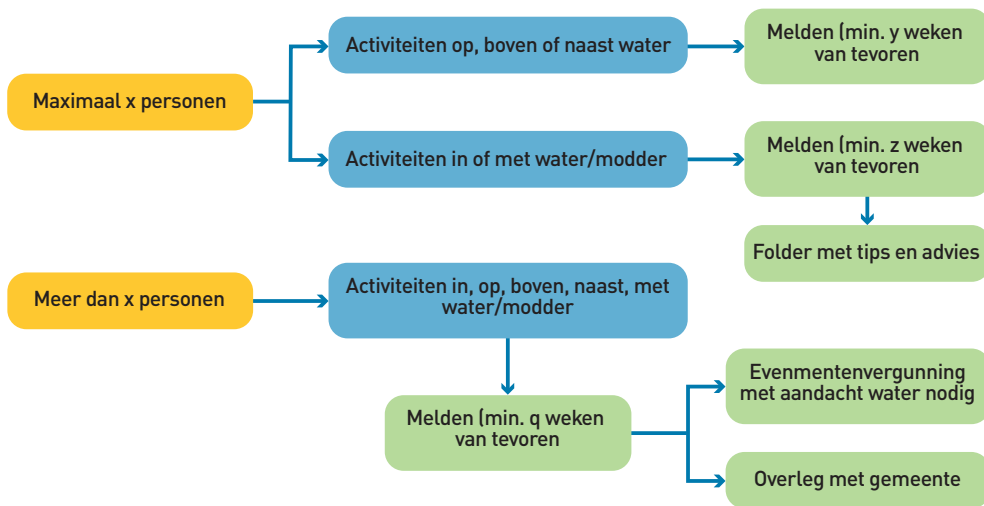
Maximaal x personen

Activiteiten op, boven of naast water

Melden (min. y weken van tevoren

Activiteiten in of met water/modder

Melden (min. z weken van tevoren

Folder met tips en advies

Meer dan x personen

Activiteiten in, op, boven, naast, met water/modder

Melden (min. q weken van tevoren

Evenmentenvergunning met aandacht water nodig

Overleg met gemeente